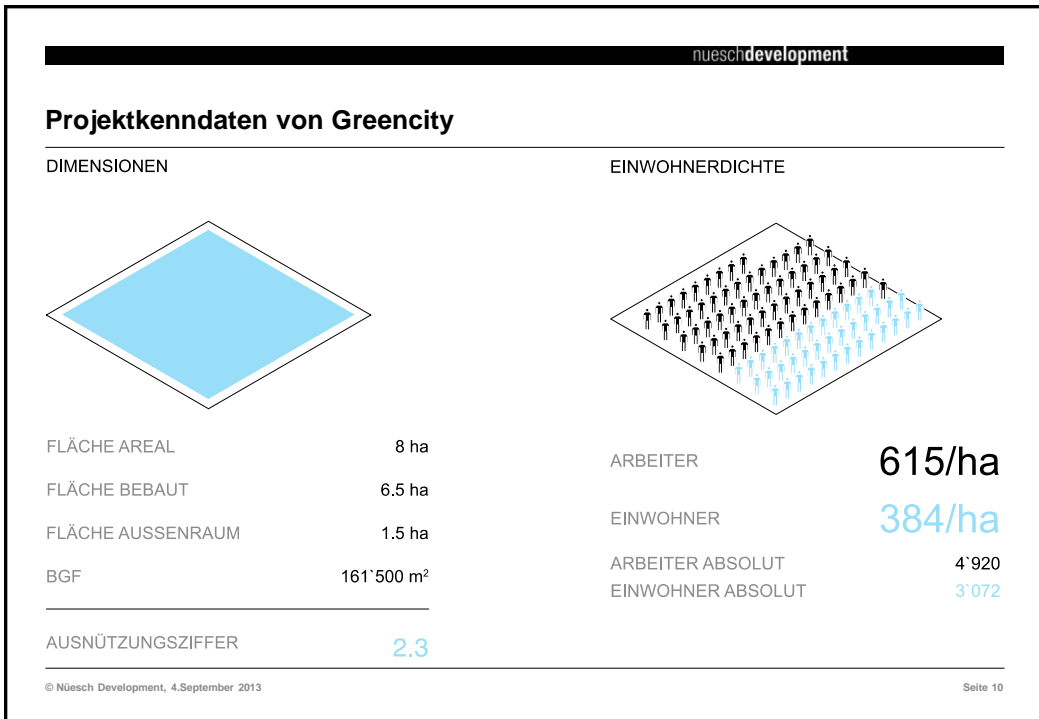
nueschdevelopment

Projektkenndaten von Greencity

DIMENSIONEN

FLÄCHE AREAL 8 ha

FLÄCHE BEBAUT 6.5 ha

FLÄCHE AUSSENRAUM 1.5 ha

BGF 161`500 m$^2$

AUSNÜTZUNGSZIFFER 2.3

EINWOHNERDICHTE

ARBEITER 615/ha

EINWOHNER 384/ha

ARBEITER ABSOLUT 4`920

EINWOHNER ABSOLUT 3`072

© Nüesch Development, 4.September 2013

Seite 10